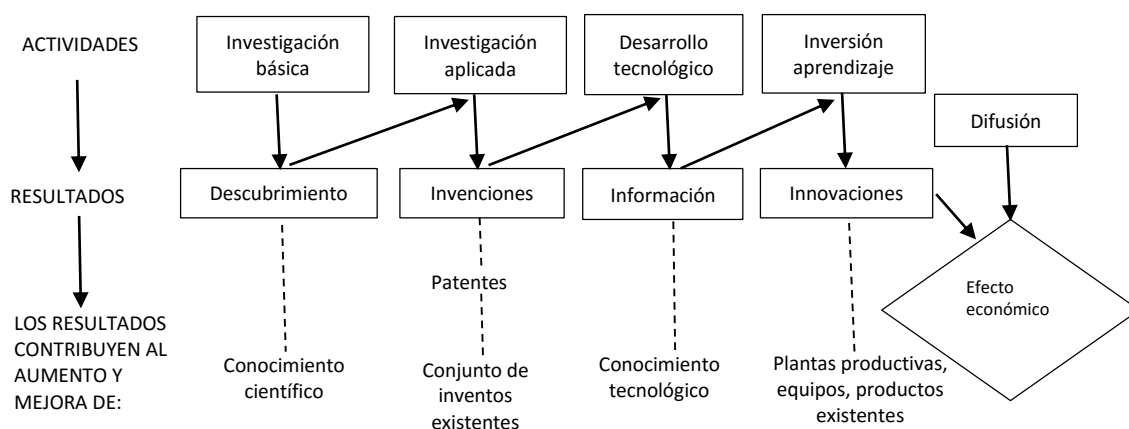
ACTIVIDADES

Investigación básica

Investigación aplicada

Desarrollo tecnológico

Inversión aprendizaje

Difusión

RESULTADOS

Descubrimiento

Invenciones

Información

Innovaciones

Patentes

Efecto económico

LOS RESULTADOS CONTRIBUYEN AL AUMENTO Y MEJORA DE:

Conocimiento científico

Conjunto de inventos existentes

Conocimiento tecnológico

Plantas productivas, equipos, productos existentes